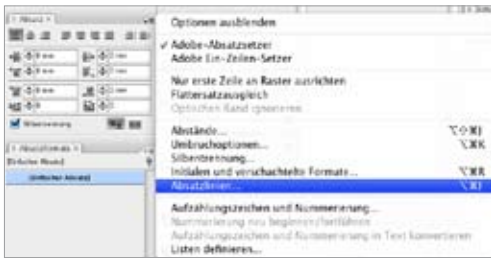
Absatz
Silbentrennung
Absatzformate
[Einfacher Absatz]
[Einfacher Absatz]

Optionen ausblenden

✓ Adobe-Absatzsetzer
Adobe Ein-Zeilen-Setzer

Nur erste Zeile an Raster ausrichten
Flattersatzausgleich
Optischen Rand ignorieren

Abstände... ⌥⇧⌘J
Umbruchoptionen... ⌥⌘K
Silbentrennung...
Initialen und verschachtelte Formate... ⌥⌘R
Absatzlinien... ⌥⌘J

Aufzählungszeichen und Nummerierung...
Nummerierung neu beginnen/fortführen
Aufzählungszeichen und Nummerierung in Text konvertieren
Listen definieren...